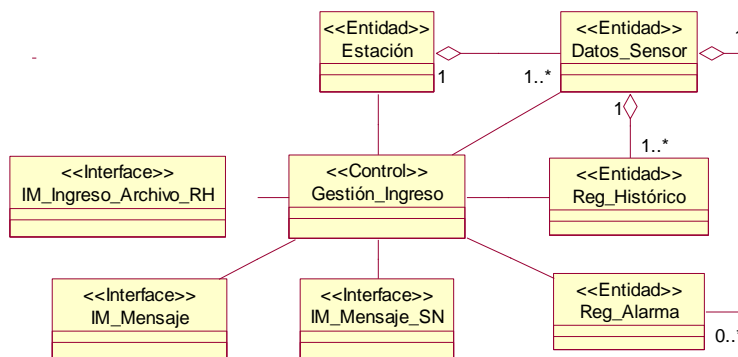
<<Entidad>>
Estación

<<Entidad>>
Datos_Sensor

1

1..*

1

1..*

<<Interface>>
IM_Ingreso_Archivo_RH

<<Control>>
Gestión_Ingreso

<<Entidad>>
Reg_Histórico

<<Interface>>
IM_Mensaje

<<Interface>>
IM_Mensaje_SN

<<Entidad>>
Reg_Alarma

0..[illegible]